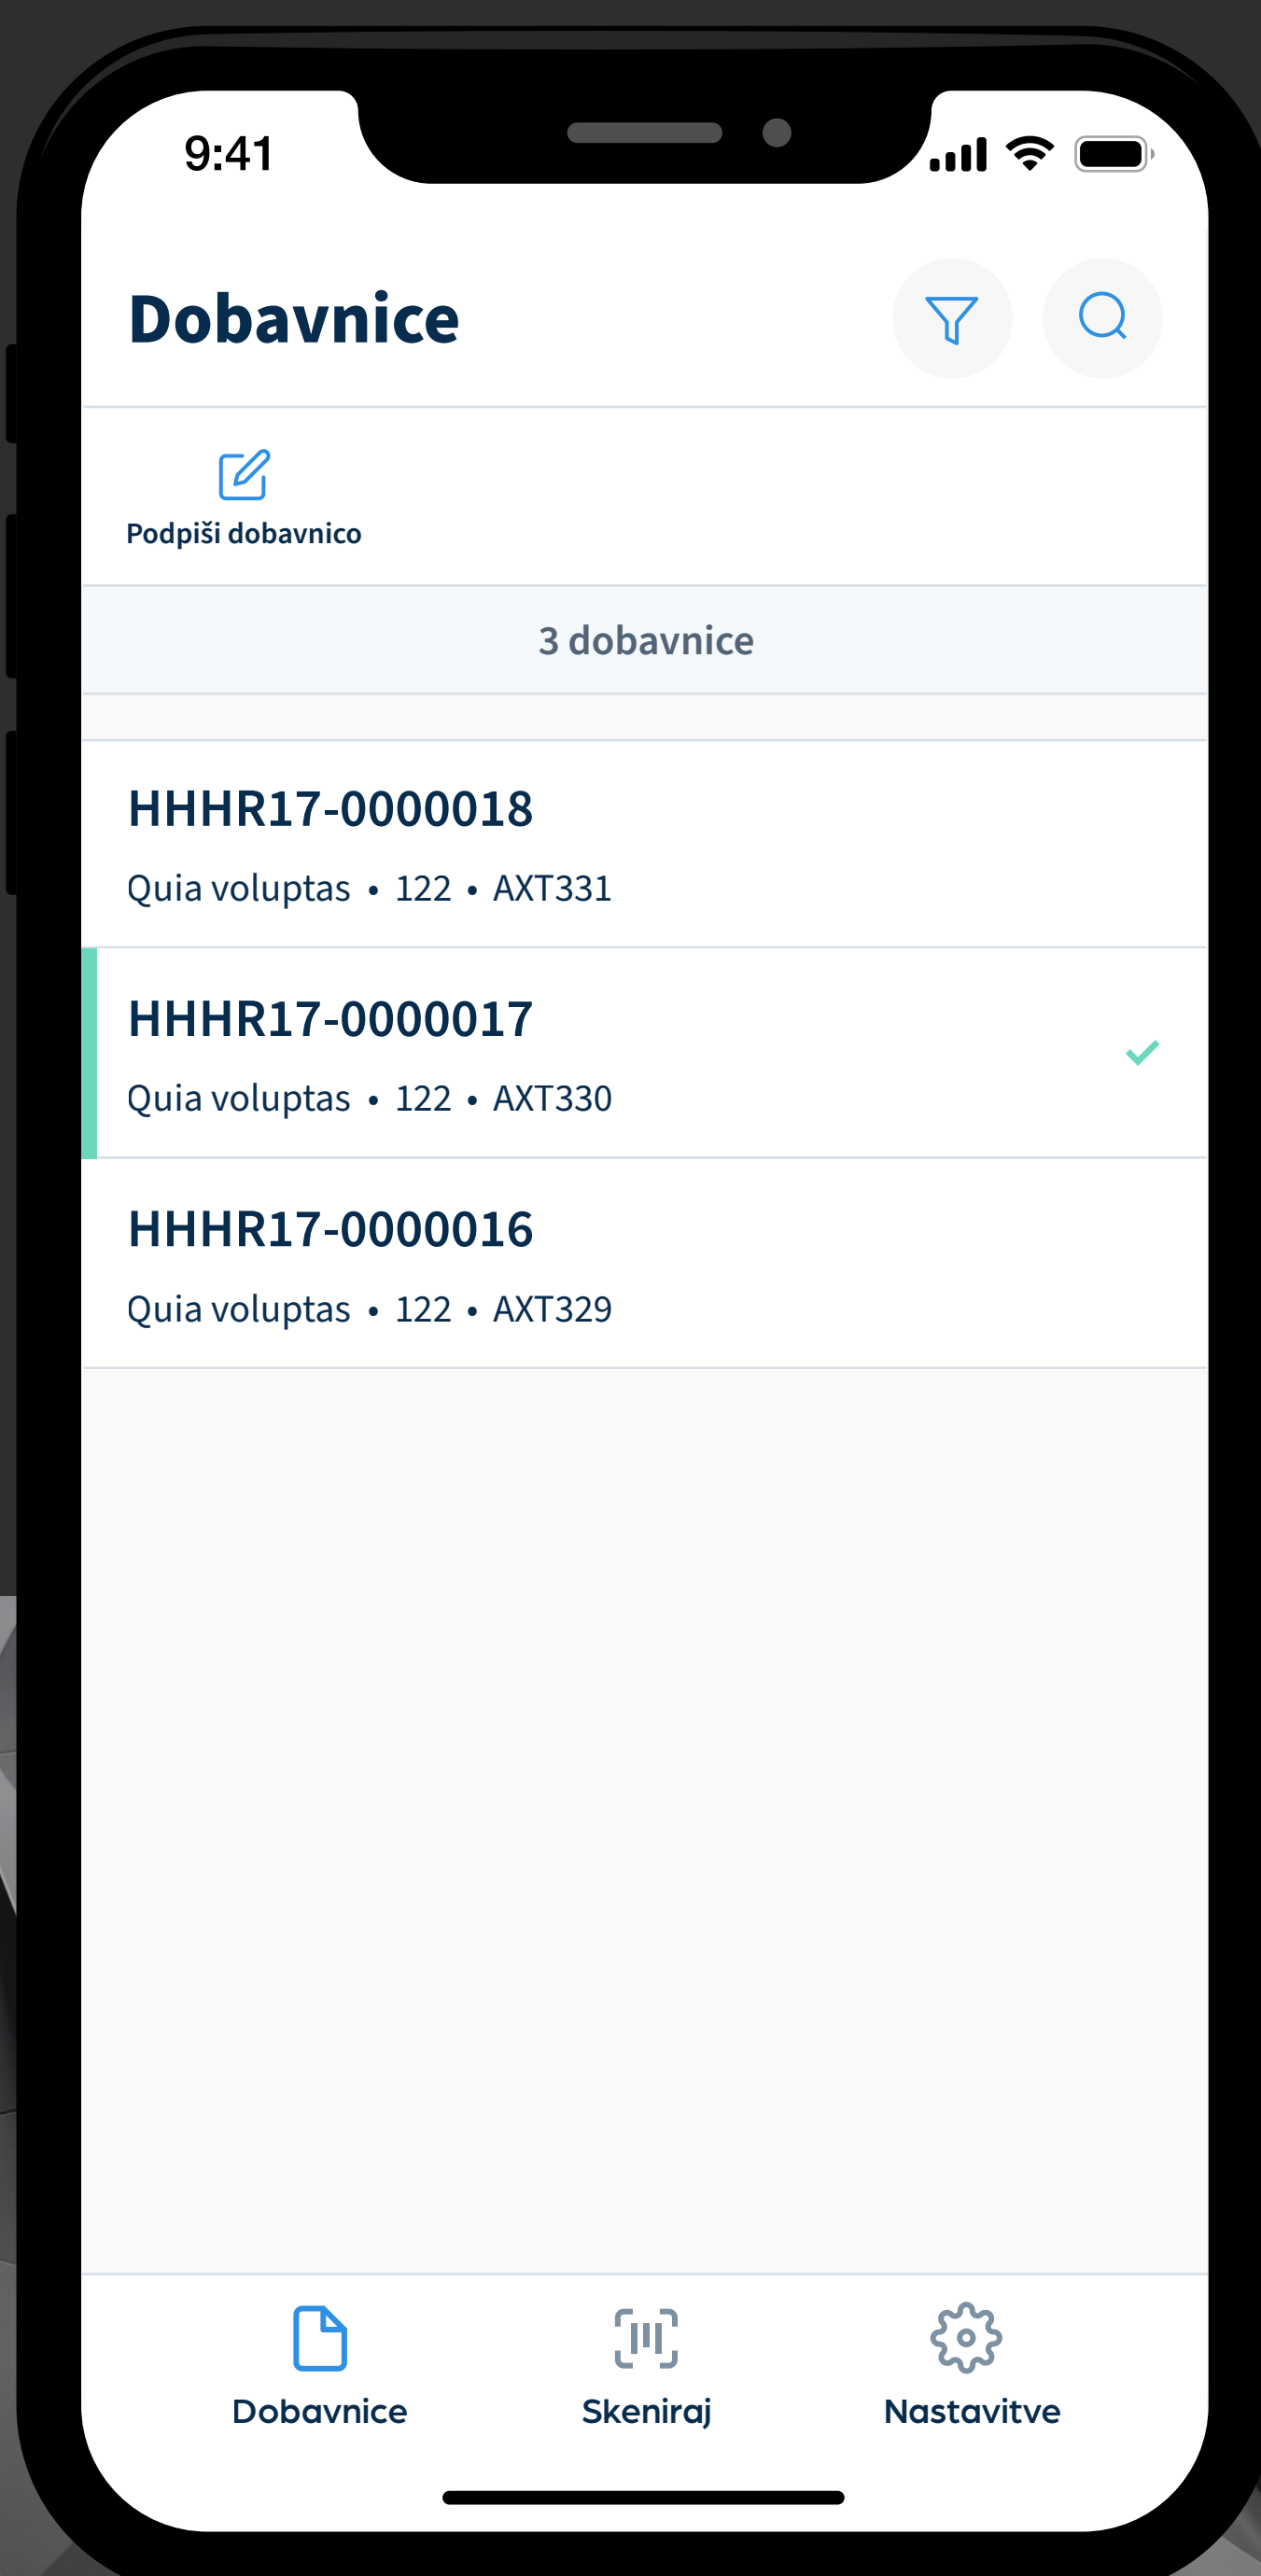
9:41

Dobavnice

Podpiši dobavnico

3 dobavnice

HHHR17-0000018
Quia voluptas • 122 • AXT331

HHHR17-0000017
Quia voluptas • 122 • AXT330

HHHR17-0000016
Quia voluptas • 122 • AXT329

Dobavnice
Skeniraj
Nastavitve